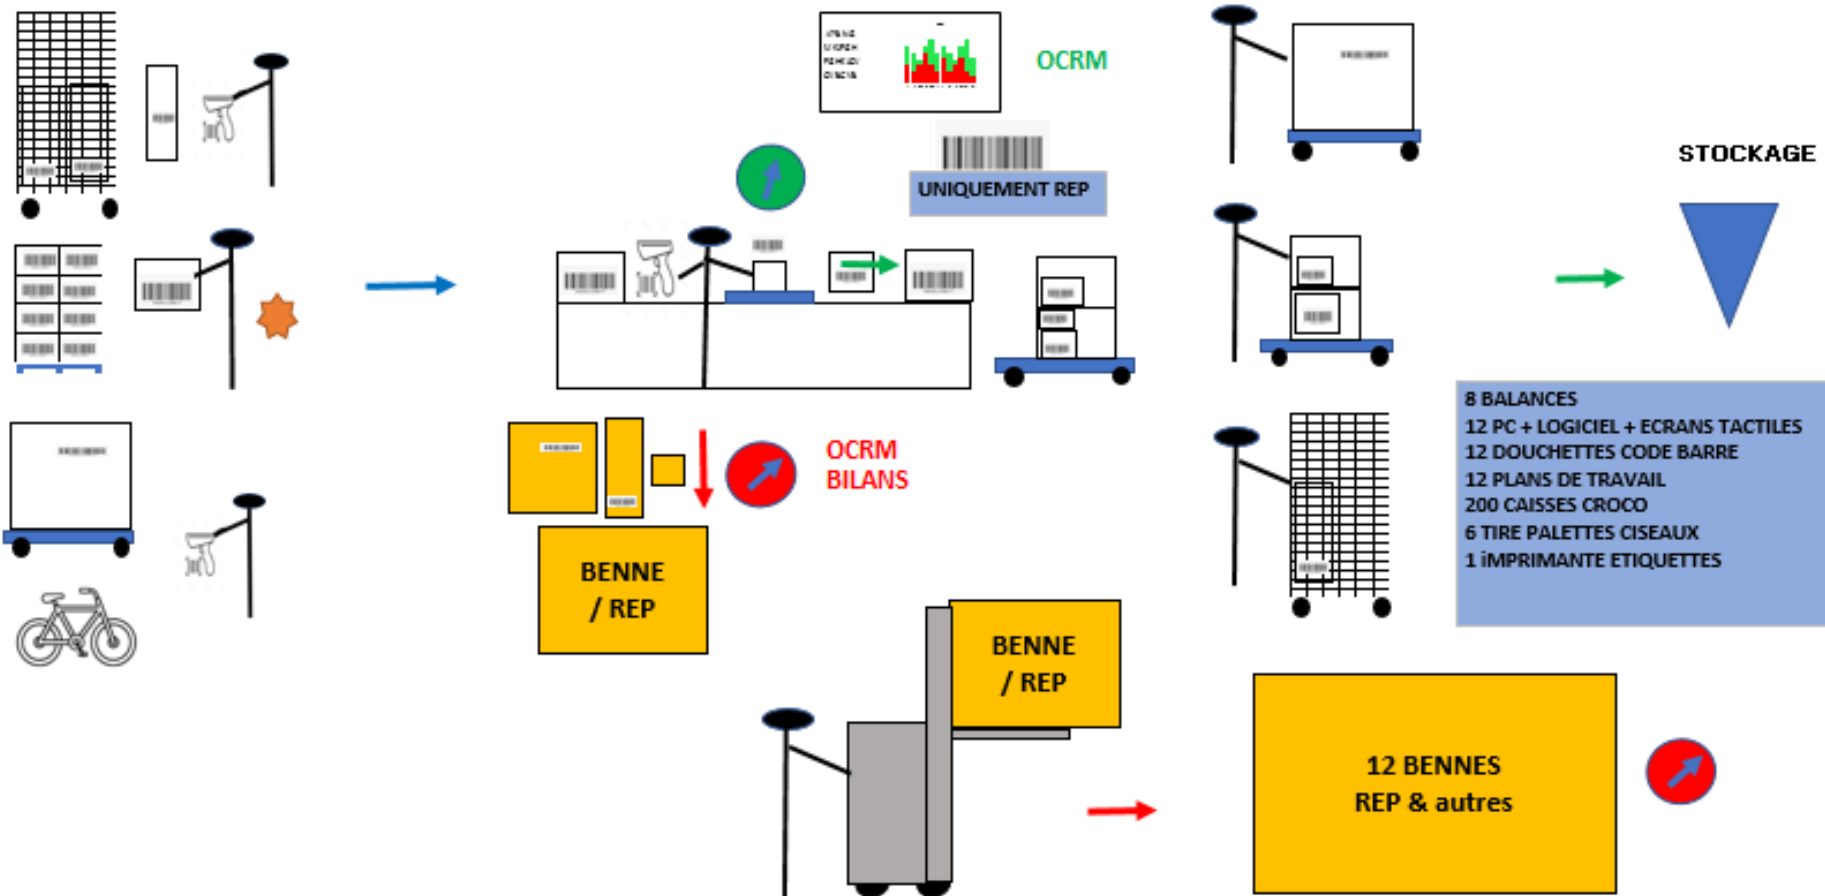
OCRM

UNIQUEMENT REP

STOCKAGE

OCRM
BILANS

BENNE / REP

8 BALANCES
12 PC + LOGICIEL + ECRANS TACTILES
12 DOUCHETTES CODE BARRE
12 PLANS DE TRAVAIL
200 CAISSES CROCO
6 TIRE PALETTES CISEAUX
1 iMPRIMANTE ETIQUETTES

BENNE / REP

12 BENNES
REP & autres